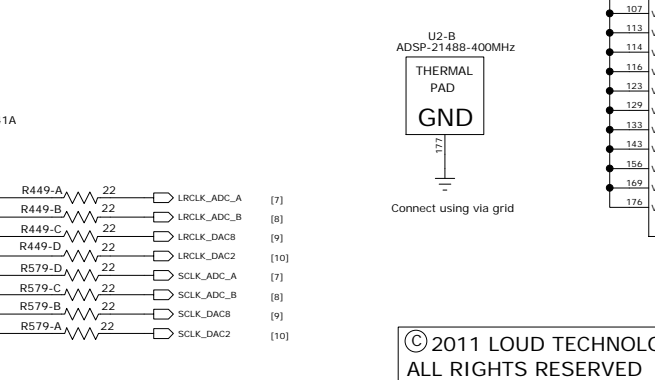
1A

R449-A 22 LRCLK_ADC_A [7]
R449-B 22 LRCLK_ADC_B [8]
R449-C 22 LRCLK_DAC8 [9]
R449-D 22 LRCLK_DAC2 [10]
R579-D 22 SCLK_ADC_A [7]
R579-C 22 SCLK_ADC_B [8]
R579-B 22 SCLK_DAC8 [9]
R579-A 22 SCLK_DAC2 [10]

U2-B
ADSP-21488-400MHz

THERMAL PAD
GND

177

Connect using via grid

107
113
114
116
123
129
133
143
156
169
176

©2011 LOUD TECHNOLO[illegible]
ALL RIGHTS RESERVED